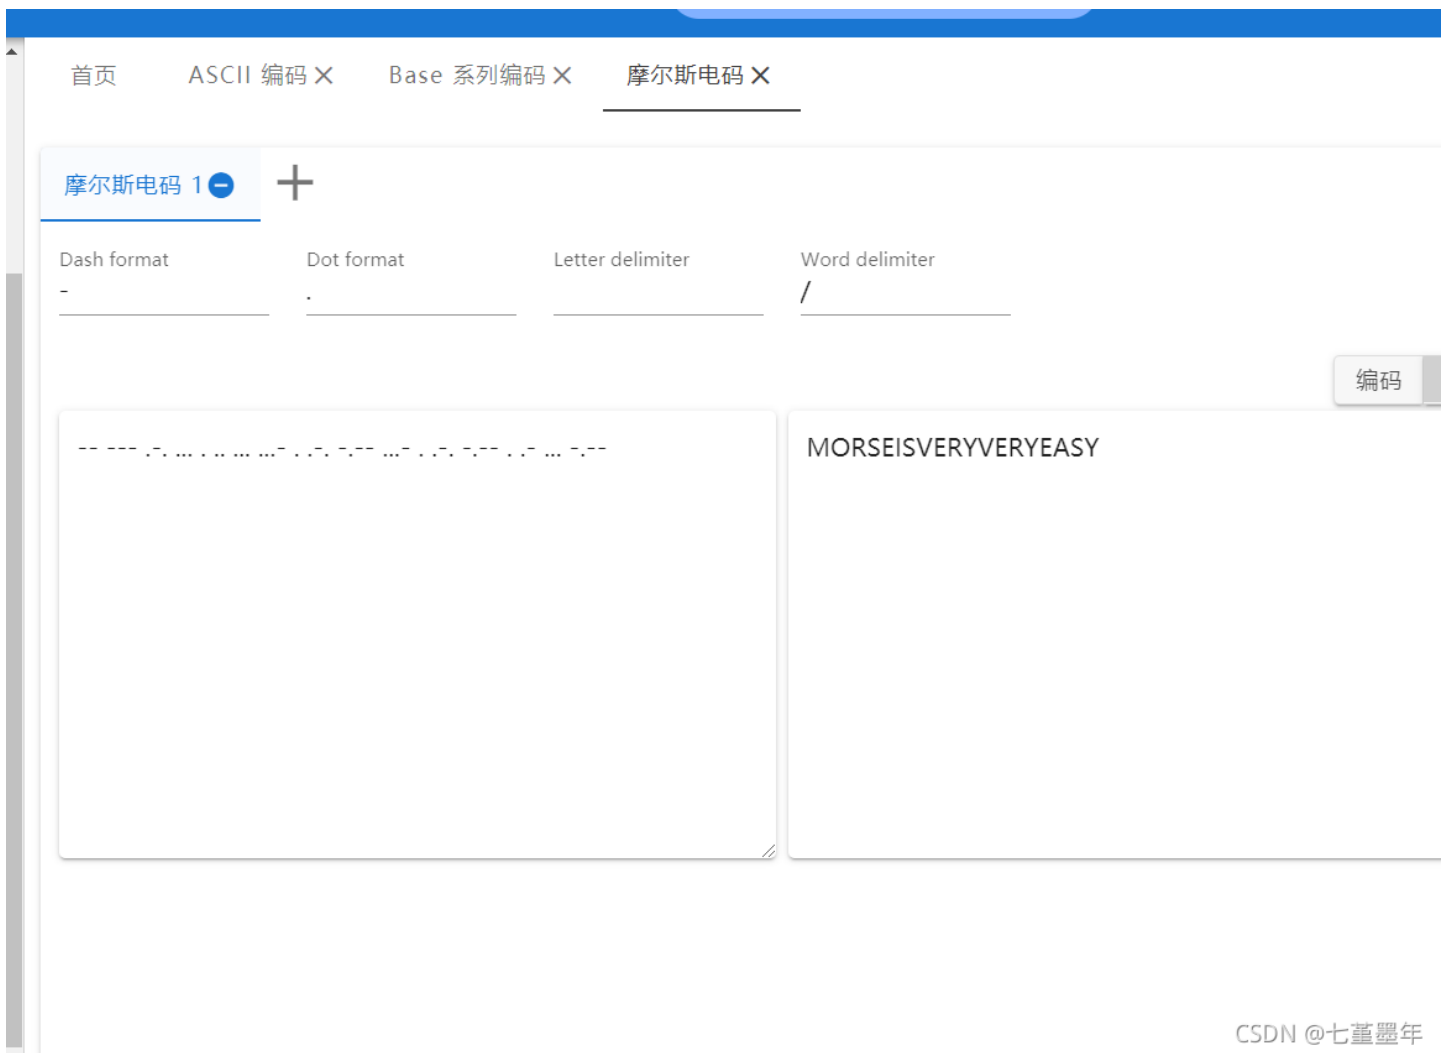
首页 ASCII 编码 ✕ Base 系列编码 ✕ 摩尔斯电码 ✕

摩尔斯电码 1

Dash format
-

Dot format
.

Letter delimiter

Word delimiter
/

编码

-- --- .-. ... . .. ... ...- . .-. -.-- ...- . .-. -.-- . .- ... -.--

MORSEISVERYVERYEASY

CSDN @七堇墨年